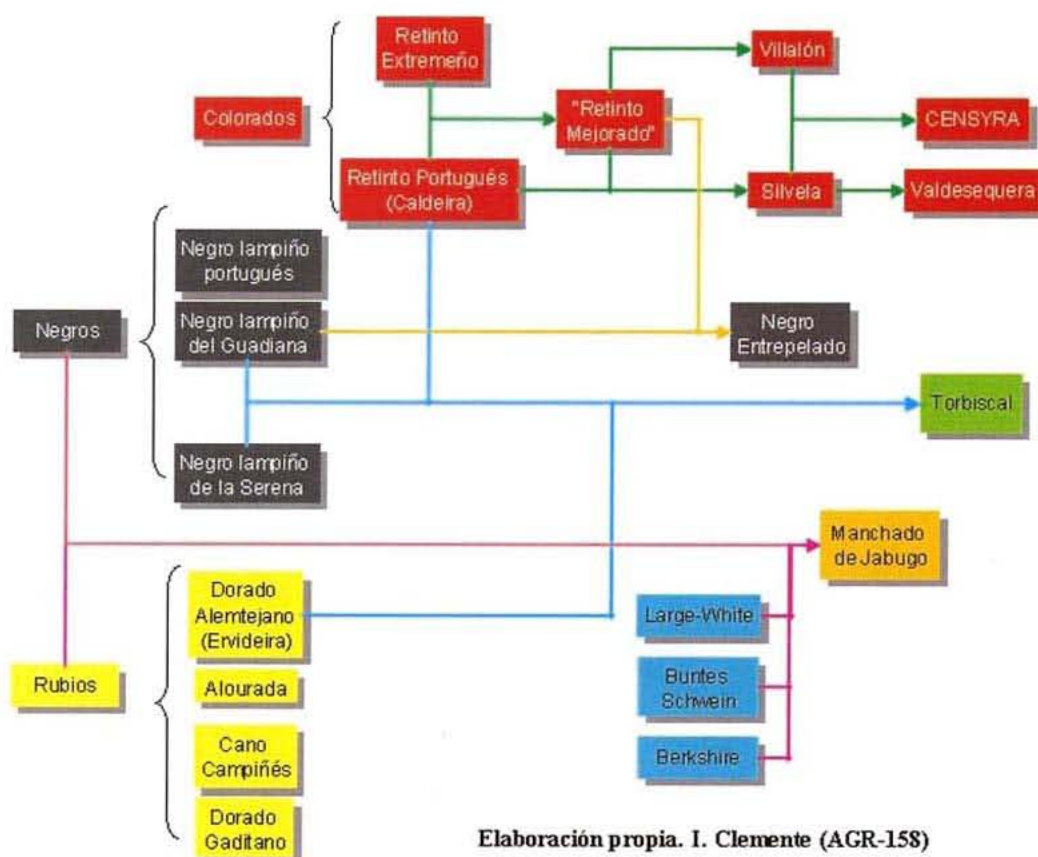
Retinto Extremeño

Colorados

"Retinto Mejorado"

Villalón

CENSYRA

Retinto Portugués (Caldeira)

Silvela

Valdesequera

Negro lampiño portugués

Negros

Negro lampiño del Guadiana

Negro Entrepelado

Torbiscal

Negro lampiño de la Serena

Manchado de Jabugo

Dorado Alemtejano (Ervideira)

Large-White

Rubios

Alourada

Buntes Schwein

Cano Campiñés

Berkshire

Dorado Gaditano

Elaboración propia. I. Clemente (AGR-158)